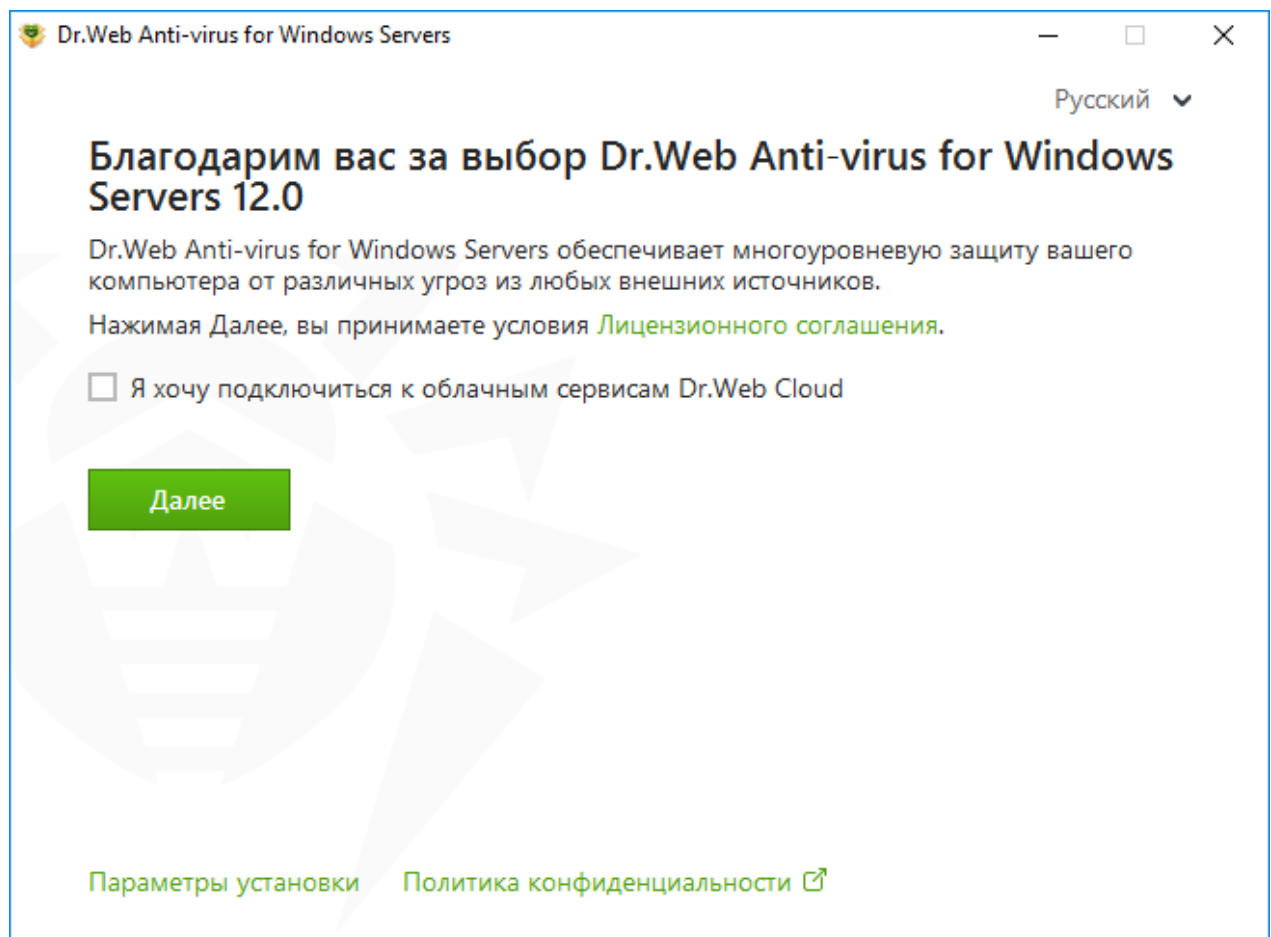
Dr.Web Anti-virus for Windows Servers

Русский

Благодарим вас за выбор Dr.Web Anti-virus for Windows Servers 12.0

Dr.Web Anti-virus for Windows Servers обеспечивает многоуровневую защиту вашего компьютера от различных угроз из любых внешних источников.

Нажимая Далее, вы принимаете условия Лицензионного соглашения.

Я хочу подключиться к облачным сервисам Dr.Web Cloud

Далее

Параметры установки    Политика конфиденциальности